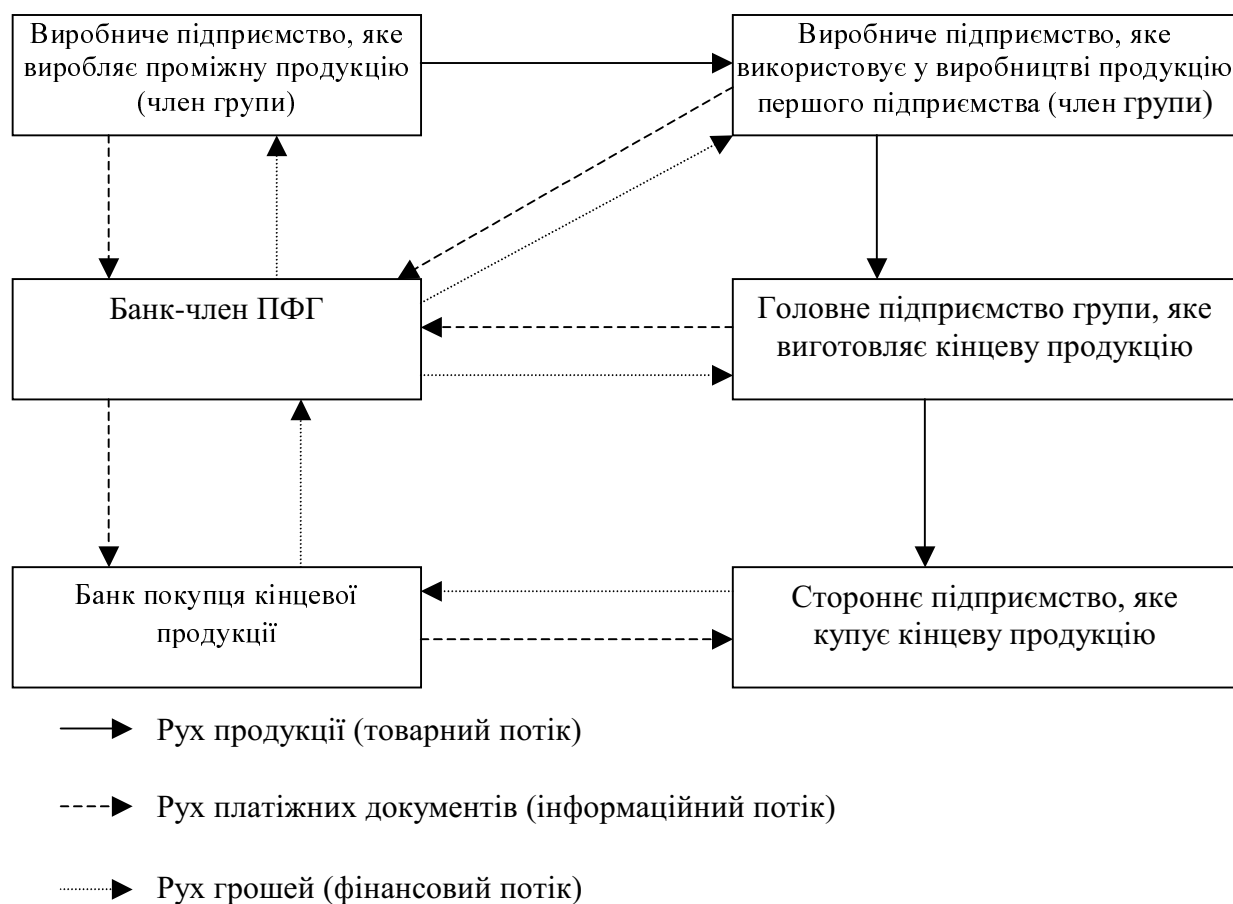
Виробниче підприємство, яке виробляє проміжну продукцію (член групи)

Виробниче підприємство, яке використовує у виробництві продукцію першого підприємства (член групи)

Банк-член ПФГ

Головне підприємство групи, яке виготовляє кінцеву продукцію

Банк покупця кінцевої продукції

Стороннє підприємство, яке купує кінцеву продукцію

Рух продукції (товарний потік)

Рух платіжних документів (інформаційний потік)

Рух грошей (фінансовий потік)